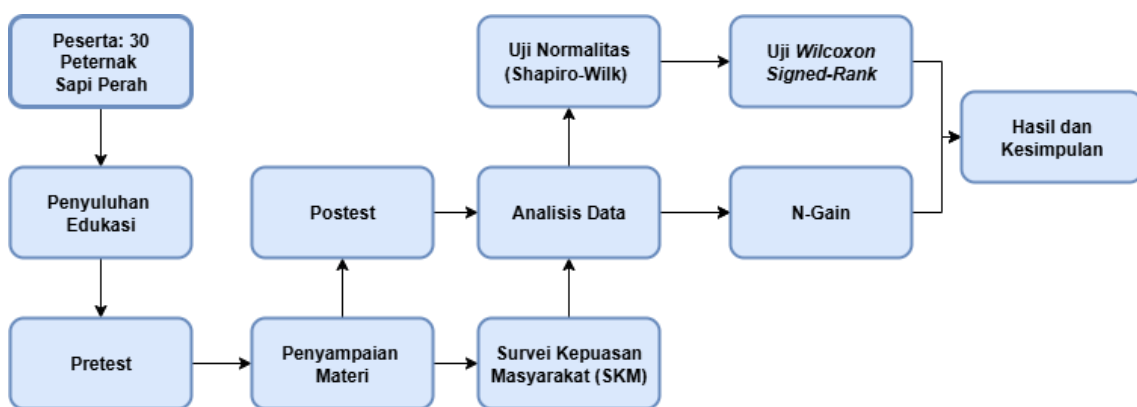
Peserta: 30 Peternak Sapi Perah

Penyuluhan Edukasi

Pretest

Penyampaian Materi

Postest

Survei Kepuasan Masyarakat (SKM)

Analisis Data

Uji Normalitas (Shapiro-Wilk)

Uji *Wilcoxon Signed-Rank*

N-Gain

Hasil dan Kesimpulan